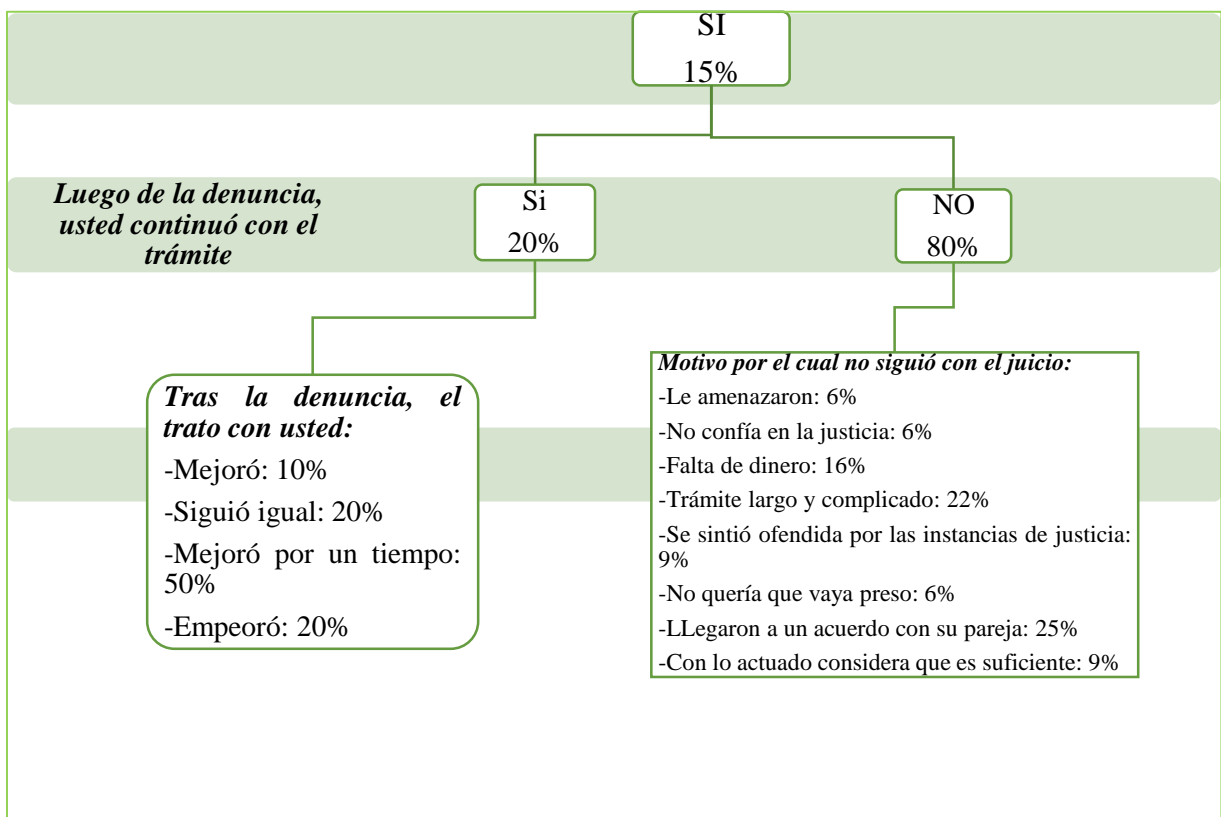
SI
15%

Luego de la denuncia, usted continuó con el trámite

Si
20%

NO
80%

Tras la denuncia, el trato con usted:

-Mejoró: 10%

-Siguió igual: 20%

-Mejoró por un tiempo: 50%

-Empeoró: 20%

Motivo por el cual no siguió con el juicio:

-Le amenazaron: 6%

-No confía en la justicia: 6%

-Falta de dinero: 16%

-Trámite largo y complicado: 22%

-Se sintió ofendida por las instancias de justicia: 9%

-No quería que vaya preso: 6%

-LLegaron a un acuerdo con su pareja: 25%

-Con lo actuado considera que es suficiente: 9%